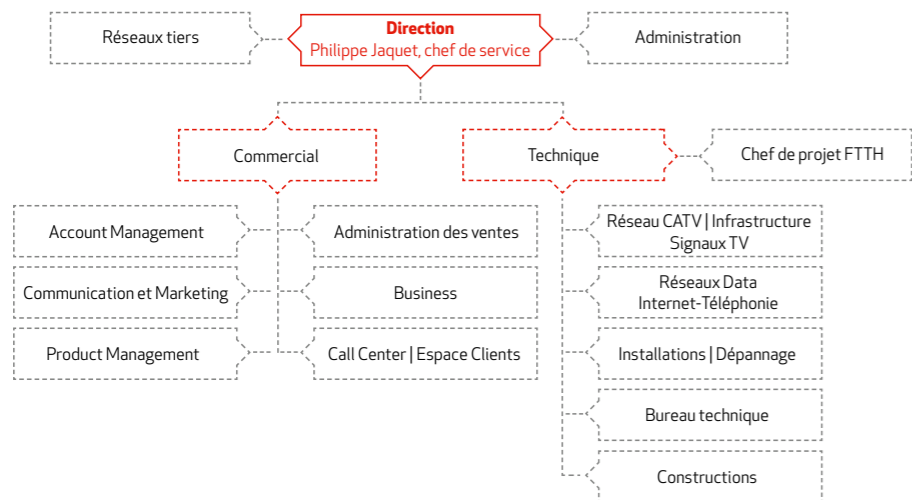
Réseaux tiers

Direction
Philippe Jaquet, chef de service

Administration

Commercial

Technique

Chef de projet FTTH

Account Management

Administration des ventes

Communication et Marketing

Business

Product Management

Call Center | Espace Clients

Réseau CATV | Infrastructure
Signaux TV

Réseaux Data
Internet-Téléphonie

Installations | Dépannage

Bureau technique

Constructions